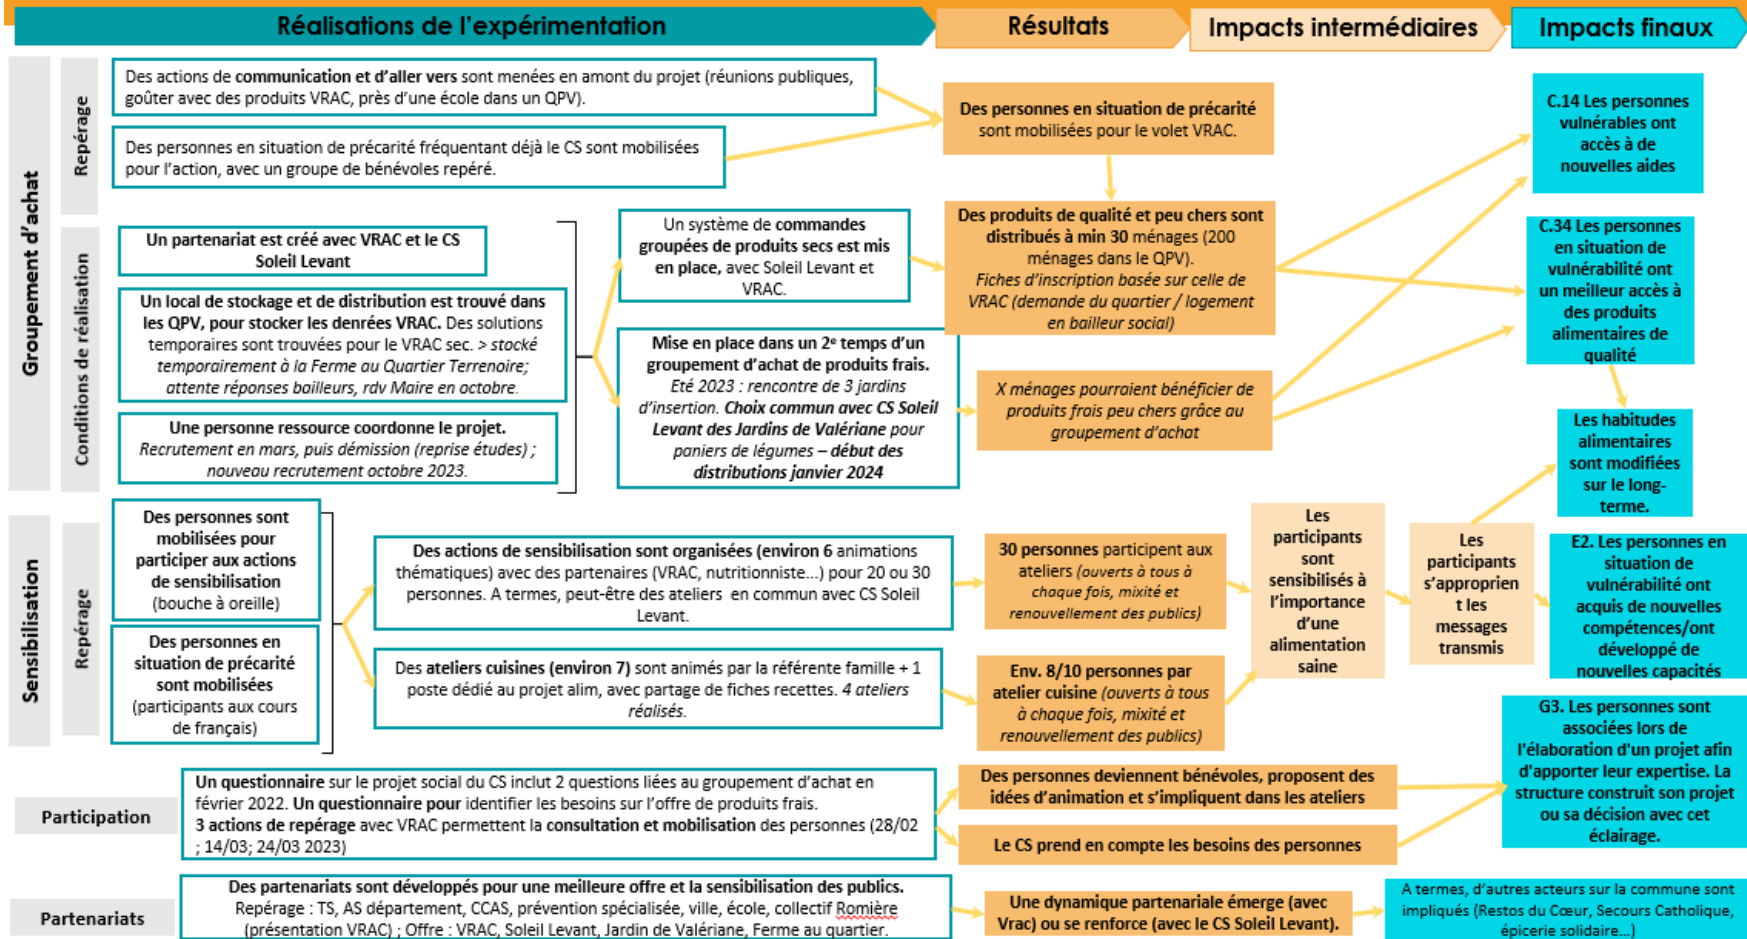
Réalisations de l'expérimentation

Résultats

Impacts intermédiaires

Impacts finaux

Groupement d'achat

Repérage

Des actions de communication et d'aller vers sont menées en amont du projet (réunions publiques, goûter avec des produits VRAC, près d'une école dans un QPV).

Des personnes en situation de précarité fréquentant déjà le CS sont mobilisées pour l'action, avec un groupe de bénévoles repéré.

Des personnes en situation de précarité sont mobilisées pour le volet VRAC.

C.14 Les personnes vulnérables ont accès à de nouvelles aides

Conditions de réalisation

Un partenariat est créé avec VRAC et le CS Soleil Levant

Un local de stockage et de distribution est trouvé dans les QPV, pour stocker les denrées VRAC. Des solutions temporaires sont trouvées pour le VRAC sec. > stocké temporairement à la Ferme au Quartier Terrenoire; attente réponses bailleurs, rdv Maire en octobre.

Une personne ressource coordonne le projet. Recrutement en mars, puis démission (reprise études) ; nouveau recrutement octobre 2023.

Un système de commandes groupées de produits secs est mis en place, avec Soleil Levant et VRAC.

Mise en place dans un 2e temps d'un groupement d'achat de produits frais. Eté 2023 : rencontre de 3 jardins d'insertion. Choix commun avec CS Soleil Levant des Jardins de Valériane pour paniers de légumes – début des distributions janvier 2024

Des produits de qualité et peu chers sont distribués à min 30 ménages (200 ménages dans le QPV). Fiches d'inscription basée sur celle de VRAC (demande du quartier / logement en bailleur social)

X ménages pourraient bénéficier de produits frais peu chers grâce au groupement d'achat

C.34 Les personnes en situation de vulnérabilité ont un meilleur accès à des produits alimentaires de qualité

Les habitudes alimentaires sont modifiées sur le long-terme.

Sensibilisation

Repérage

Des personnes sont mobilisées pour participer aux actions de sensibilisation (bouche à oreille)

Des personnes en situation de précarité sont mobilisées (participants aux cours de français)

Des actions de sensibilisation sont organisées (environ 6 animations thématiques) avec des partenaires (VRAC, nutritionniste…) pour 20 ou 30 personnes. A termes, peut-être des ateliers en commun avec CS Soleil Levant.

Des ateliers cuisines (environ 7) sont animés par la référente famille + 1 poste dédié au projet alim, avec partage de fiches recettes. 4 ateliers réalisés.

30 personnes participent aux ateliers (ouverts à tous à chaque fois, mixité et renouvellement des publics)

Env. 8/10 personnes par atelier cuisine (ouverts à tous à chaque fois, mixité et renouvellement des publics)

Les participants sont sensibilisés à l'importance d'une alimentation saine

Les participants s'approprient les messages transmis

E2. Les personnes en situation de vulnérabilité ont acquis de nouvelles compétences/ont développé de nouvelles capacités

Participation

Un questionnaire sur le projet social du CS inclut 2 questions liées au groupement d'achat en février 2022. Un questionnaire pour identifier les besoins sur l'offre de produits frais. 3 actions de repérage avec VRAC permettent la consultation et mobilisation des personnes (28/02 ; 14/03; 24/03 2023)

Des personnes deviennent bénévoles, proposent des idées d'animation et s'impliquent dans les ateliers

Le CS prend en compte les besoins des personnes

G3. Les personnes sont associées lors de l'élaboration d'un projet afin d'apporter leur expertise. La structure construit son projet ou sa décision avec cet éclairage.

Partenariats

Des partenariats sont développés pour une meilleure offre et la sensibilisation des publics. Repérage : TS, AS département, CCAS, prévention spécialisée, ville, école, collectif Romière (présentation VRAC) ; Offre : VRAC, Soleil Levant, Jardin de Valériane, Ferme au quartier.

Une dynamique partenariale émerge (avec Vrac) ou se renforce (avec le CS Soleil Levant).

A termes, d'autres acteurs sur la commune sont impliqués (Restos du Cœur, Secours Catholique, épicerie solidaire…)